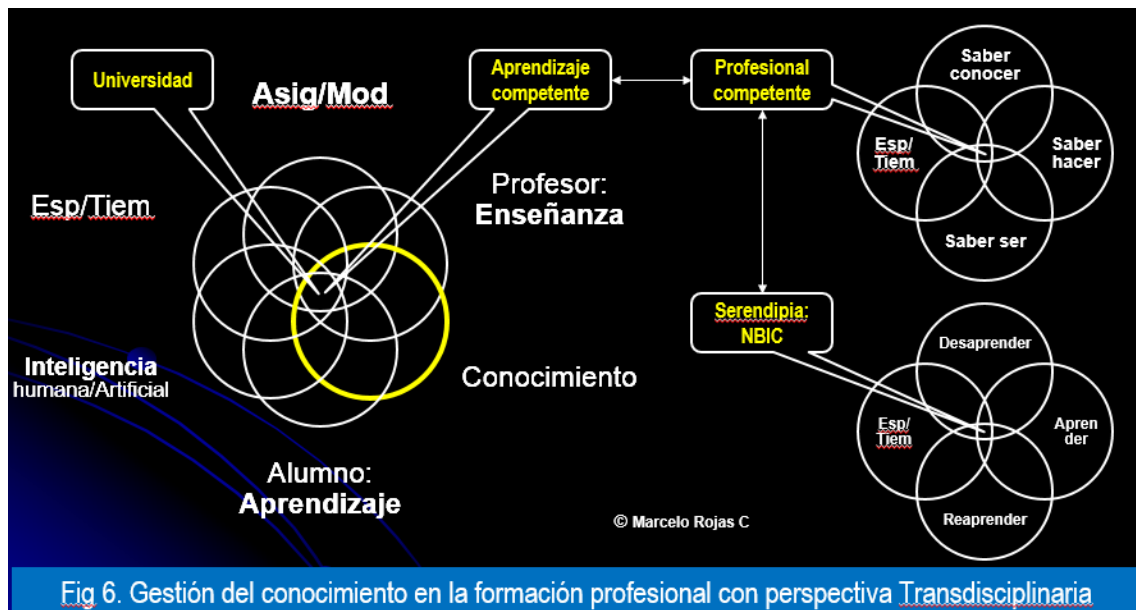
Universidad

Asig/Mod

Aprendizaje competente

Profesional competente

Saber conocer

Esp/ Tiem

Saber hacer

Saber ser

Esp/Tiem

Profesor: Enseñanza

Serendipia: NBIC

Desaprender

Inteligencia humana/Artificial

Conocimiento

Esp/ Tiem

Apren der

Reaprender

Alumno: Aprendizaje

© Marcelo Rojas C

Fig 6. Gestión del conocimiento en la formación profesional con perspectiva Transdisciplinaria